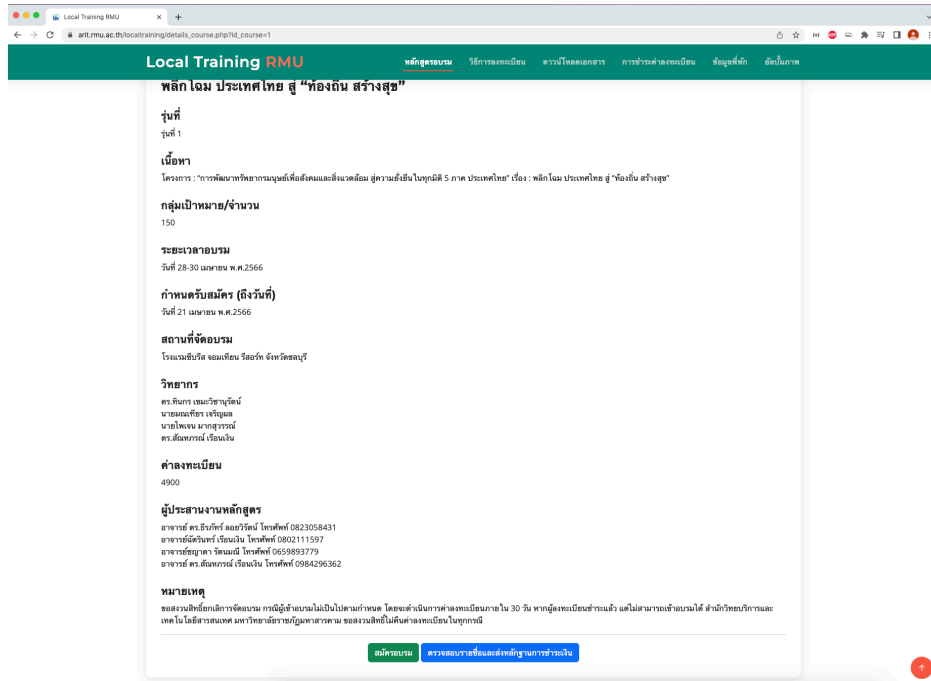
Local Training RMU
arit.rmu.ac.th/localtraining/details_course.php?id_course=1

Local Training RMU
หลักสูตรอบรม วิธีการลงทะเบียน ดาวน์โหลดเอกสาร การชำระค่าลงทะเบียน ข้อมูลที่พัก อัลบั้มภาพ

พลิกโฉม ประเทศไทย สู่ "ท้องถิ่น สร้างสุข"

รุ่นที่
รุ่นที่ 1

เนื้อหา
โครงการ : "การพัฒนาทรัพยากรมนุษย์เพื่อสังคมและสิ่งแวดล้อม สู่ความยั่งยืนในทุกมิติ 5 ภาค ประเทศไทย" เรื่อง : พลิกโฉม ประเทศไทย สู่ "ท้องถิ่น สร้างสุข"

กลุ่มเป้าหมาย/จำนวน
150

ระยะเวลาอบรม
วันที่ 28-30 เมษายน พ.ศ.2566

กำหนดรับสมัคร (ถึงวันที่)
วันที่ 21 เมษายน พ.ศ.2566

สถานที่จัดอบรม
โรงแรมซีบรีส จอมเทียน รีสอร์ท จังหวัดชลบุรี

วิทยากร
ดร.ทินกร เชมะวิชานุรัตน์
นายมณเฑียร เจริญผล
นายไพเจน มากสุวรรณ์
ดร.สัณหกรณ์ เรือนเงิน

ค่าลงทะเบียน
4900

ผู้ประสานงานหลักสูตร
อาจารย์ ดร.ธีรภัทร์ ลอยวิรัตน์ โทรศัพท์ 0823058431
อาจารย์ฉัตรินทร์ เรือนเงิน โทรศัพท์ 0802111597
อาจารย์ธัญดา รัตนมณี โทรศัพท์ 0659893779
อาจารย์ ดร.สัณหกรณ์ เรือนเงิน โทรศัพท์ 0984296362

หมายเหตุ
ขอสงวนสิทธิ์ยกเลิกการจัดอบรม กรณีผู้เข้าอบรมไม่เป็นไปตามกำหนด โดยจะดำเนินการคืนค่าลงทะเบียนภายใน 30 วัน หากผู้ลงทะเบียนชำระแล้ว แต่ไม่สามารถเข้าอบรมได้ สำนักวิทยบริการและเทคโนโลยีสารสนเทศ มหาวิทยาลัยราชภัฏมหาสารคาม ขอสงวนสิทธิ์ไม่คืนค่าลงทะเบียนในทุกกรณี

สมัครอบรม ตรวจสอบรายชื่อและส่งหลักฐานการชำระเงิน